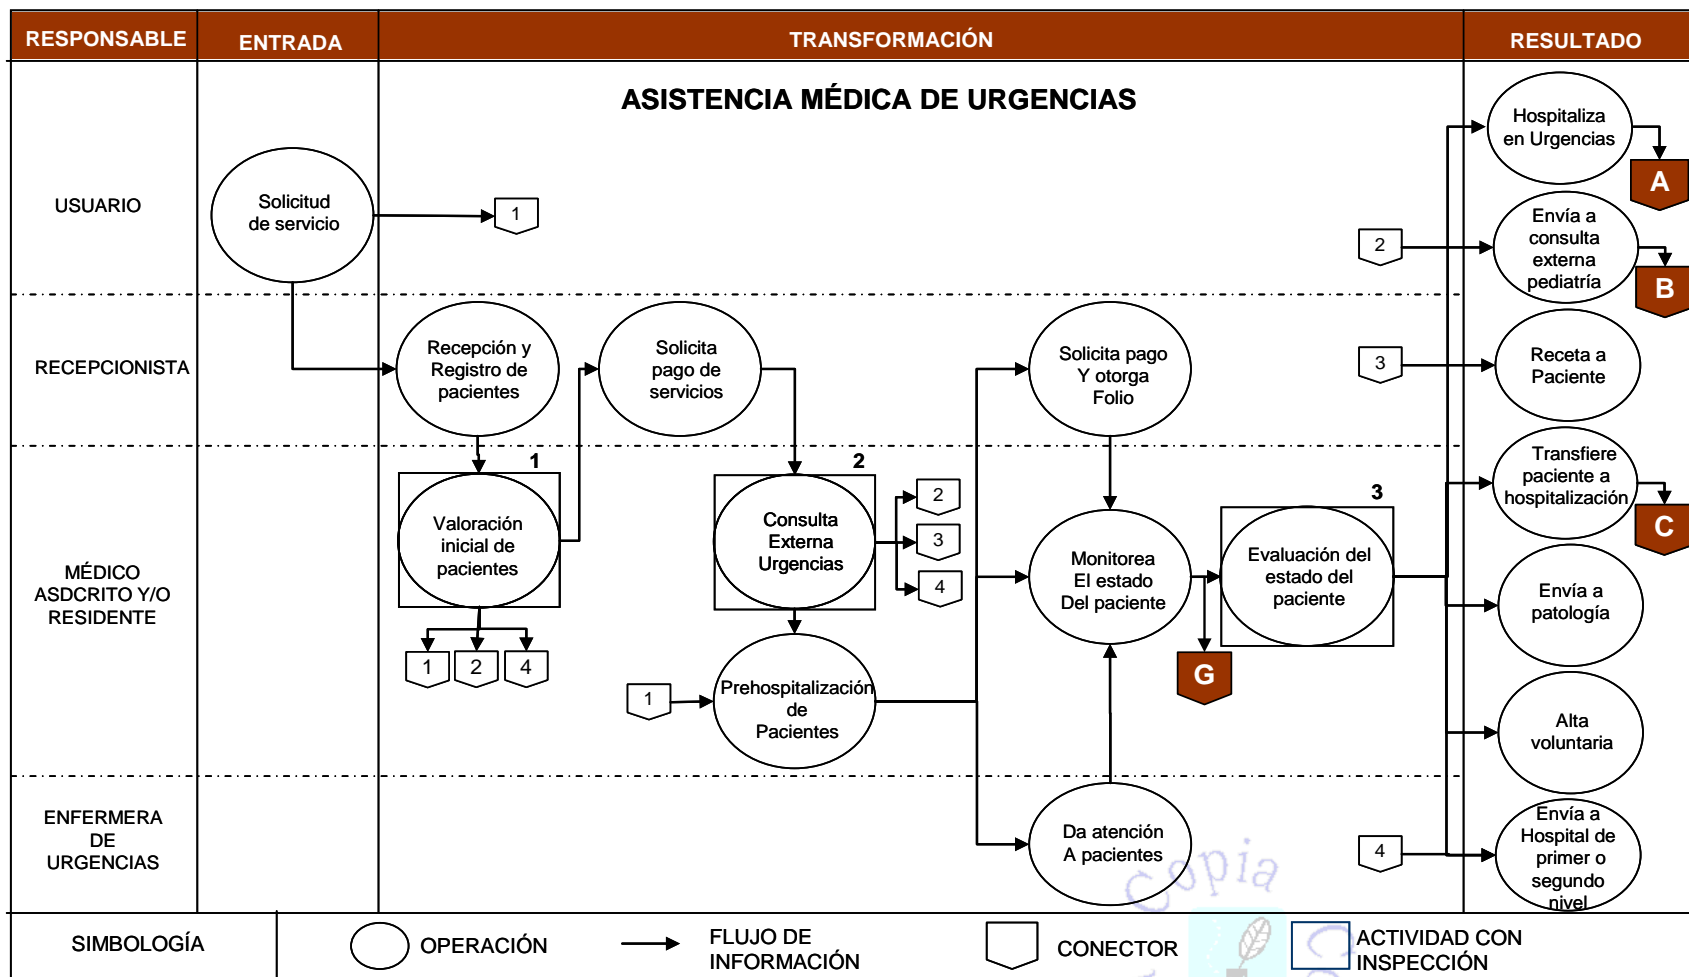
RESPONSABLE
ENTRADA
TRANSFORMACIÓN
RESULTADO

ASISTENCIA MÉDICA DE URGENCIAS

USUARIO
Solicitud de servicio
1

Hospitaliza en Urgencias
A
2
Envía a consulta externa pediatría
B

RECEPCIONISTA
Recepción y Registro de pacientes
Solicita pago de servicios
Solicita pago Y otorga Folio
3
Receta a Paciente

MÉDICO ASDCRITO Y/O RESIDENTE
1
Valoración inicial de pacientes
1 2 4
2
Consulta Externa Urgencias
2
3
4
Monitorea El estado Del paciente
3
Evaluación del estado del paciente
G
Transfiere paciente a hospitalización
C
Envía a patología
1
Prehospitalización de Pacientes
Alta voluntaria

ENFERMERA DE URGENCIAS
Da atención A pacientes
4
Envía a Hospital de primer o segundo nivel

Copia

SIMBOLOGÍA
OPERACIÓN
FLUJO DE INFORMACIÓN
CONECTOR
ACTIVIDAD CON INSPECCIÓN